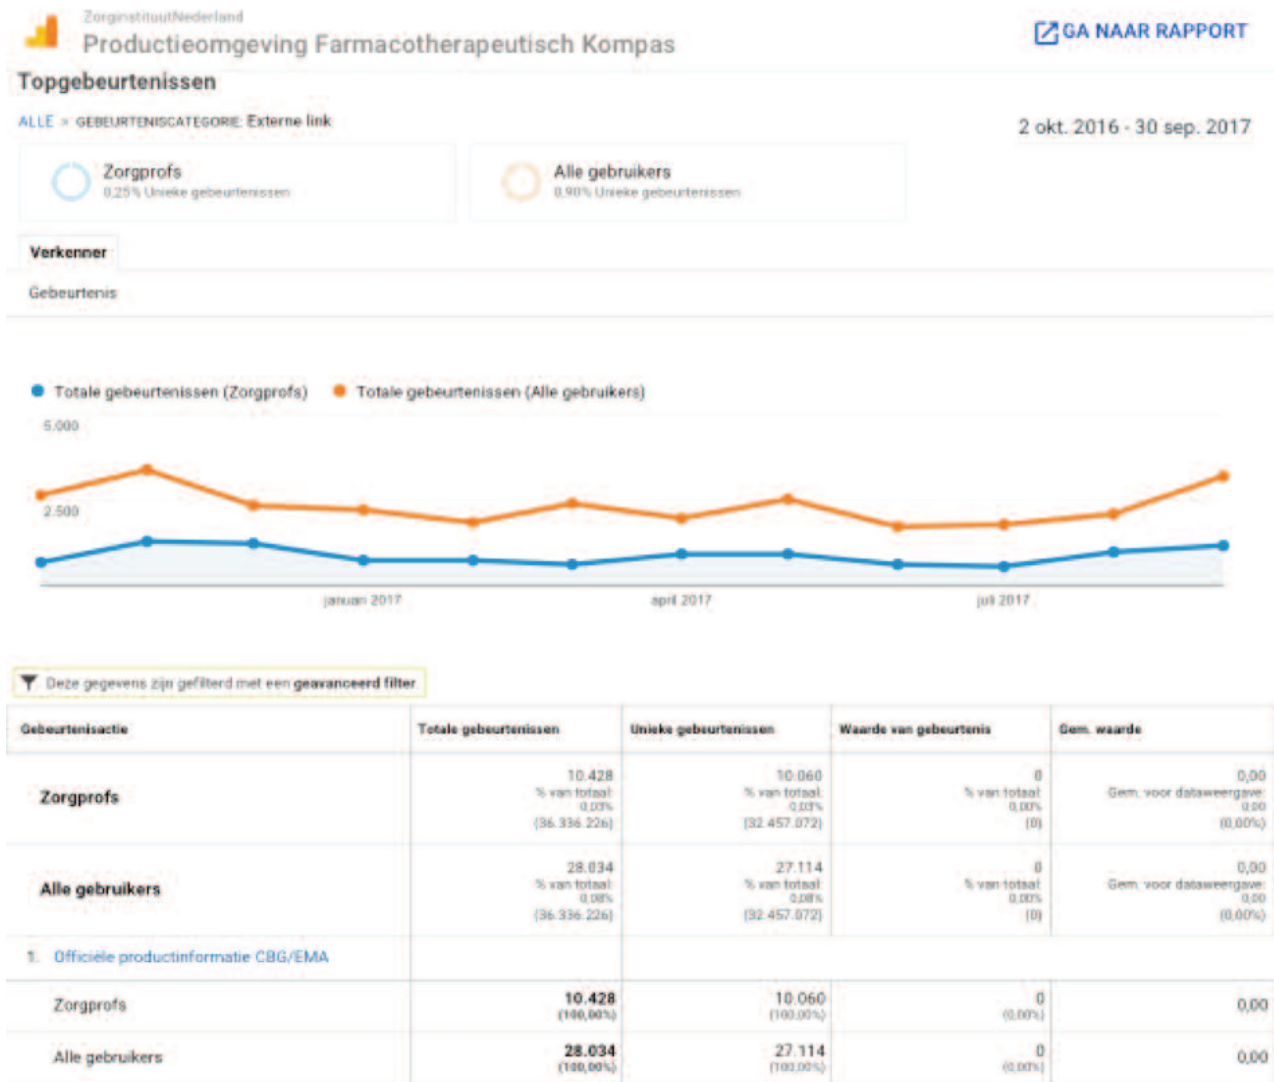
ZorginstituutNederland
Productieomgeving Farmacotherapeutisch Kompas

GA NAAR RAPPORT

Topgebeurtenissen

ALLE » GEBEURTENISCATEGORIE: Externe link

2 okt. 2016 - 30 sep. 2017

Zorgprofs
0,25% Unieke gebeurtenissen

Alle gebruikers
0,90% Unieke gebeurtenissen

Verkenner

Gebeurtenis

Totale gebeurtenissen (Zorgprofs) Totale gebeurtenissen (Alle gebruikers)

5.000
2.500

januari 2017 april 2017 juli 2017

Deze gegevens zijn gefilterd met een geavanceerd filter

| Gebeurtenisactie | Totale gebeurtenissen | Unieke gebeurtenissen | Waarde van gebeurtenis | Gem. waarde |
|---|---|---|---|---|
| Zorgprofs | 10.428 % van totaal: 0,03% (36.336.226) | 10.060 % van totaal: 0,03% (32.457.072) | 0 % van totaal: 0,00% (0) | 0,00 Gem. voor dataweergave: 0,00 (0,00%) |
| Alle gebruikers | 28.034 % van totaal: 0,08% (36.336.226) | 27.114 % van totaal: 0,08% (32.457.072) | 0 % van totaal: 0,00% (0) | 0,00 Gem. voor dataweergave: 0,00 (0,00%) |
| 1. Officiële productinformatie CBG/EMA | | | | |
| Zorgprofs | 10.428 (100,00%) | 10.060 (100,00%) | 0 (0,00%) | 0,00 |
| Alle gebruikers | 28.034 (100,00%) | 27.114 (100,00%) | 0 (0,00%) | 0,00 |